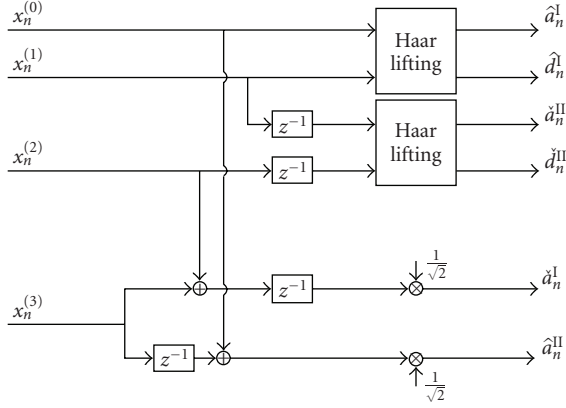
$x_n^{(0)}$

$x_n^{(1)}$

$x_n^{(2)}$

$x_n^{(3)}$

Haar lifting

Haar lifting

$z^{-1}$

$z^{-1}$

$z^{-1}$

$z^{-1}$

$\hat{a}_n^{\mathrm{I}}$

$\hat{d}_n^{\mathrm{I}}$

$\check{a}_n^{\mathrm{II}}$

$\check{d}_n^{\mathrm{II}}$

$\frac{1}{\sqrt{2}}$

$\check{a}_n^{\mathrm{I}}$

$\hat{a}_n^{\mathrm{II}}$

$\frac{1}{\sqrt{2}}$